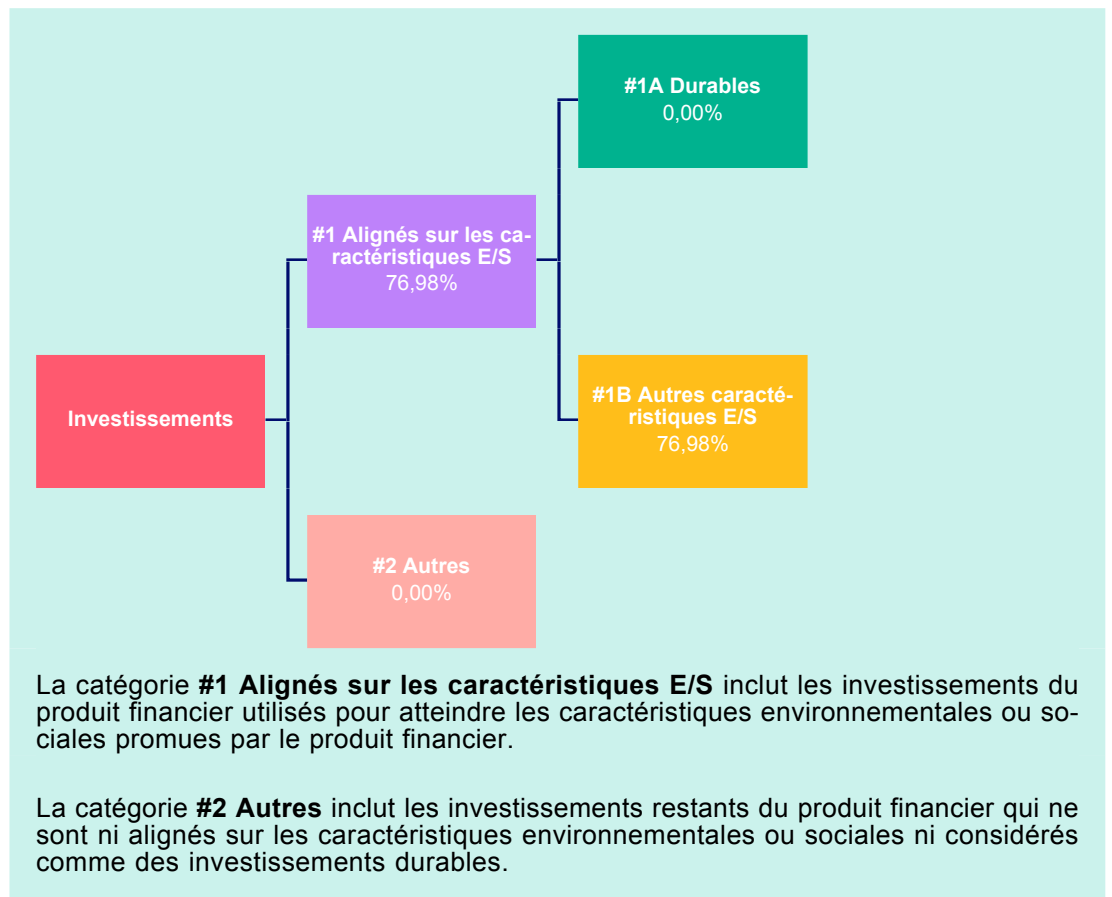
Investissements

#1 Alignés sur les caractéristiques E/S
76,98%

#1A Durables
0,00%

#1B Autres caractéristiques E/S
76,98%

#2 Autres
0,00%

La catégorie **#1 Alignés sur les caractéristiques E/S** inclut les investissements du produit financier utilisés pour atteindre les caractéristiques environnementales ou sociales promues par le produit financier.

La catégorie **#2 Autres** inclut les investissements restants du produit financier qui ne sont ni alignés sur les caractéristiques environnementales ou sociales ni considérés comme des investissements durables.